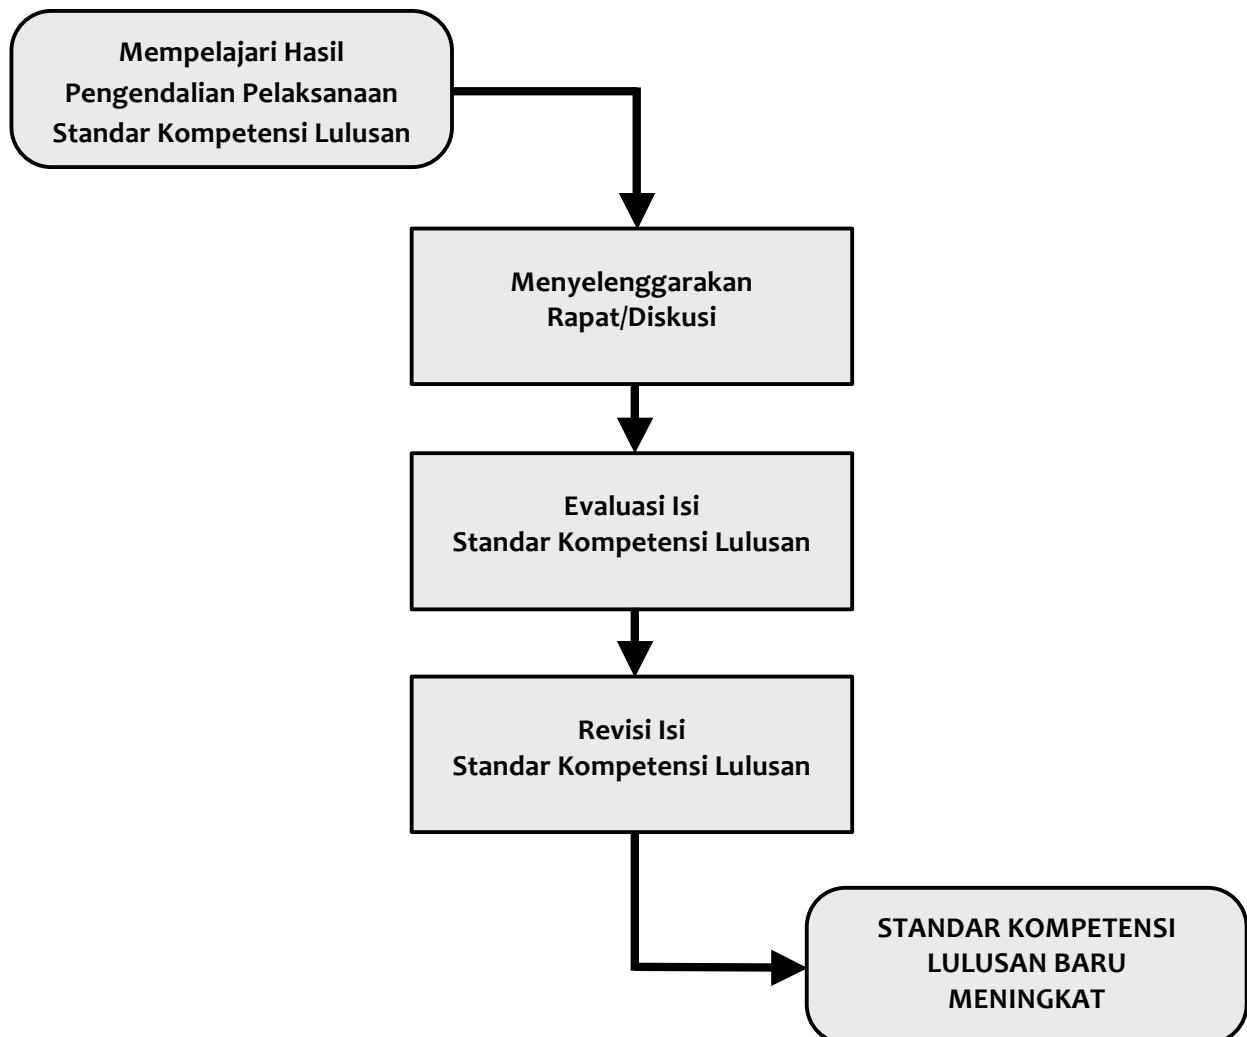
Mempelajari Hasil Pengendalian Pelaksanaan Standar Kompetensi Lulusan

Menyelenggarakan Rapat/Diskusi

Evaluasi Isi Standar Kompetensi Lulusan

Revisi Isi Standar Kompetensi Lulusan

STANDAR KOMPETENSI LULUSAN BARU MENINGKAT